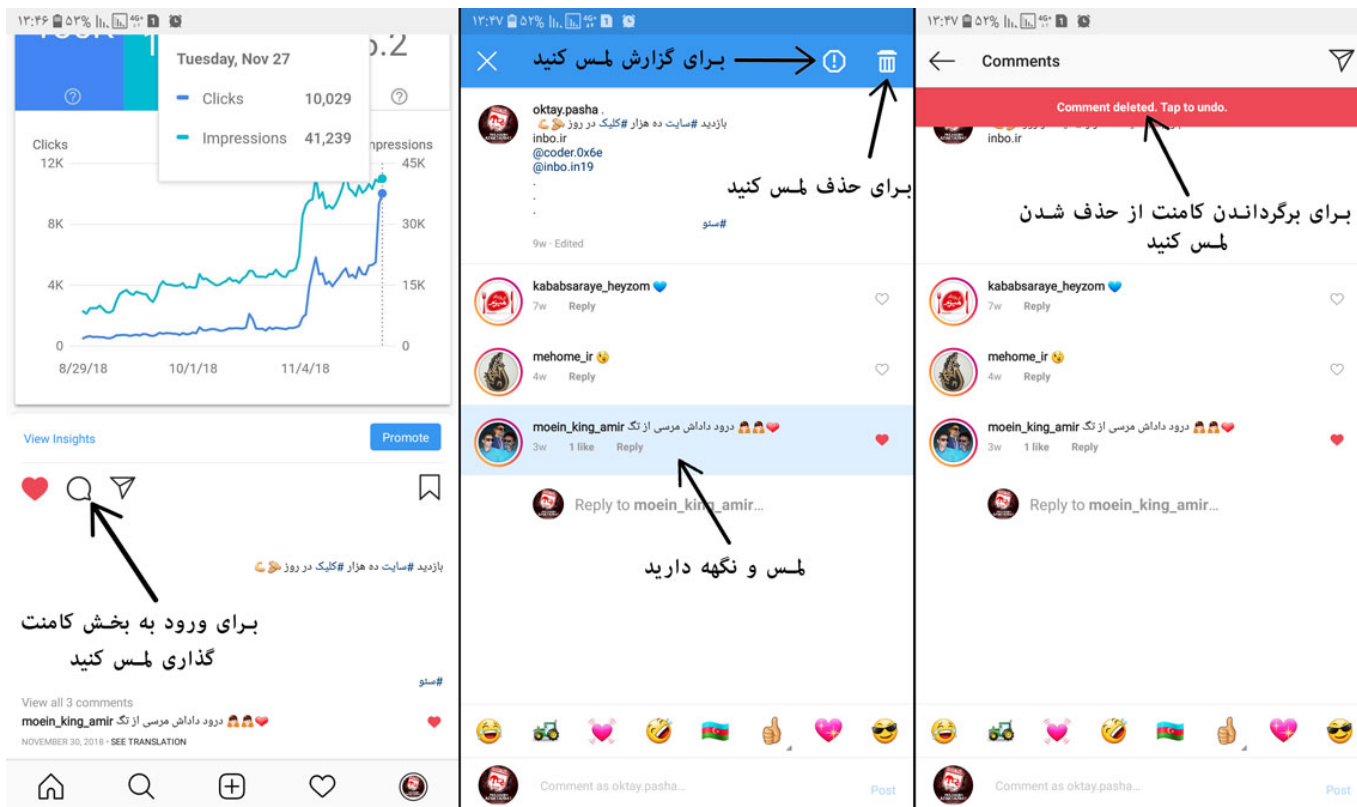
۱۲:۴۶ ۵۳%

Tuesday, Nov 27

Clicks 10,029

Impressions 41,239

Clicks

Impressions

12K 45K

8K 30K

4K 15K

0 0

8/29/18 10/1/18 11/4/18

View Insights

Promote

بازدید #سایت ده هزار #کلیک در روز

برای ورود به بخش کامنت گذاری لمس کنید

#سئو

View all 3 comments

moein_king_amir درود داداش مرسی از تگ

NOVEMBER 30, 2018 • SEE TRANSLATION

۱۲:۴۷ ۵۲%

برای گزارش لمس کنید

oktay.pasha .
بازدید #سایت ده هزار #کلیک در روز
inbo.ir
@coder.0x6e
@inbo.in19
.
.
.
#سئو

9w • Edited

برای حذف لمس کنید

kababsaraye_heyzom

7w Reply

mehome_ir

4w Reply

moein_king_amir درود داداش مرسی از تگ

3w 1 like Reply

Reply to moein_king_amir...

لمس و نگهه دارید

Comment as oktay.pasha...

Post

۱۲:۴۷ ۵۲%

Comments

Comment deleted. Tap to undo.

inbo.ir

برای برگرداندن کامنت از حذف شدن لمس کنید

kababsaraye_heyzom

7w Reply

mehome_ir

4w Reply

moein_king_amir درود داداش مرسی از تگ

3w 1 like Reply

Reply to moein_king_amir...

Comment as oktay.pasha...

Post